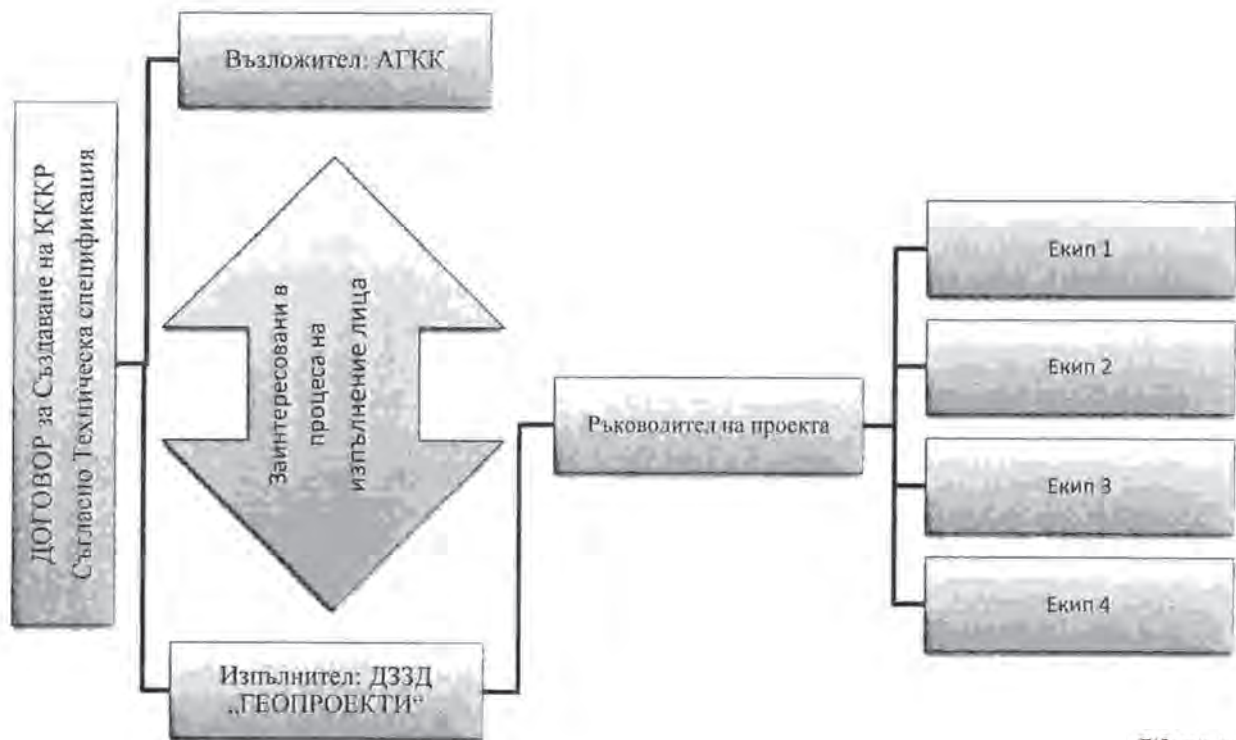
ДОГОВОР за Създаване на КККР
Съгласно Техническа спецификация

Възложител: АГКК

Заинтересовани в процеса на изпълнение лица

Изпълнител: ДЗЗД „ГЕОПРОЕКТИ"

Ръководител на проекта

Екип 1

Екип 2

Екип 3

Екип 4

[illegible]